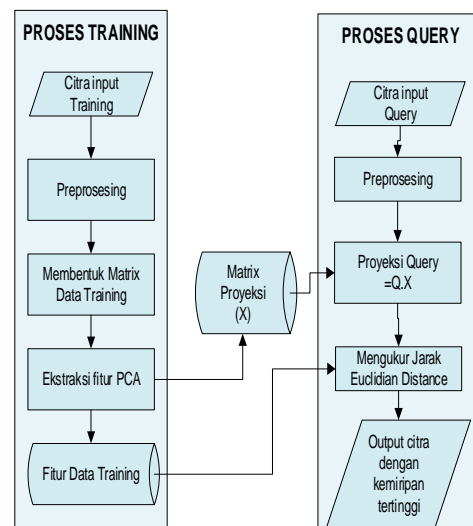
PROSES TRAINING

Citra input Training

Preprosesing

Membentuk Matrix Data Training

Ekstraksi fitur PCA

Fitur Data Training

Matrix Proyeksi (X)

PROSES QUERY

Citra input Query

Preprosesing

Proyeksi Query =Q.X

Mengukur Jarak Euclidian Distance

Output citra dengan kemiripan tertinggi